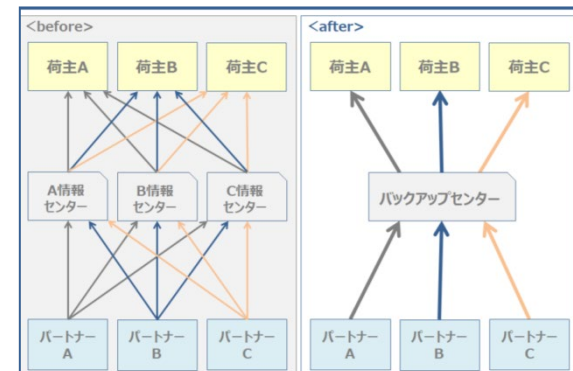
<before>

荷主A

荷主B

荷主C

A情報センター

B情報センター

C情報センター

パートナーA

パートナーB

パートナーC

<after>

荷主A

荷主B

荷主C

バックアップセンター

パートナーA

パートナーB

パートナーC